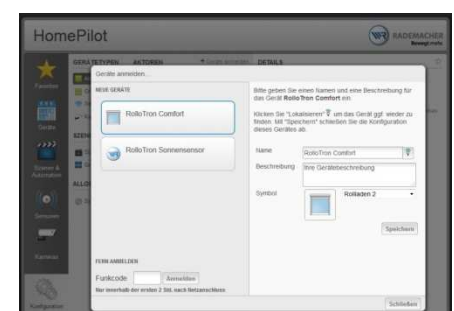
HomePilot

RADEMACHER

GERÄTETYPEN AKTOREN DETAILS

Favoriten

Geräte

Szenen & Automatik

Sensoren

Kameras

Konfiguration

Geräte anmelden

NEUE GERÄTE

RolloTron Comfort

RolloTron Sonnensensor

Bitte geben Sie einen Namen und eine Beschreibung für das Gerät RolloTron Comfort ein.

Klicken Sie "Lokalisieren" um das Gerät ggf. wieder zu finden. Mit "Speichern" schließen Sie die Konfiguration dieses Gerätes ab.

Name RolloTron Comfort

Beschreibung Ihre Gerätebeschreibung

Symbol Rolladen 2

Speichern

FERN ANMELDEN

Funkcode Anmelden

Nur innerhalb der ersten 2 Std. nach Netzanschluss

Schließen